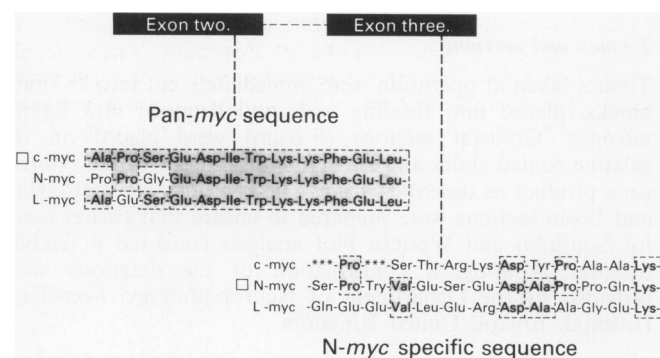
Exon two.

Exon three.

Pan-*myc* sequence

□ c-myc -Ala-Pro-Ser-Glu-Asp-Ile-Trp-Lys-Lys-Phe-Glu-Leu-
N-myc -Pro-Pro-Gly-Glu-Asp-Ile-Trp-Lys-Lys-Phe-Glu-Leu-
L-myc -Ala-Glu-Ser-Glu-Asp-Ile-Trp-Lys-Lys-Phe-Glu-Leu-

c-myc -***-Pro-***-Ser-Thr-Arg-Lys-Asp-Tyr-Pro-Ala-Ala-Lys-
□ N-myc -Ser-Pro-Try-Val-Glu-Ser-Glu-Asp-Ala-Pro-Pro-Gln-Lys-
L-myc -Gln-Glu-Glu-Val-Leu-Glu-Arg-Asp-Ala-Ala-Gly-Glu-Lys-

N-*myc* specific sequence